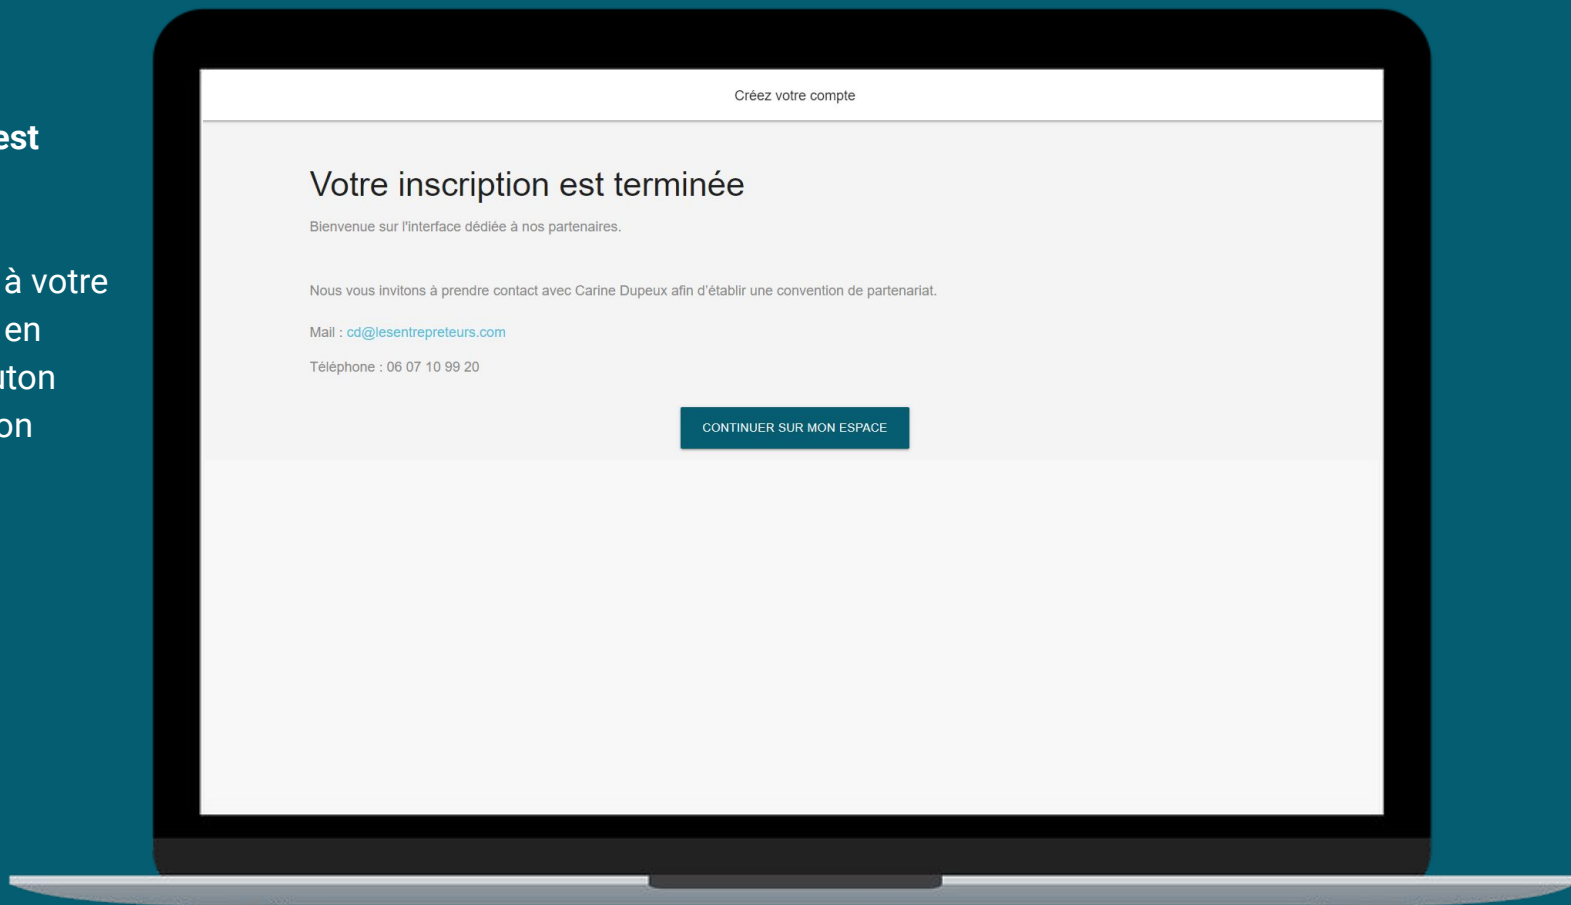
est

à votre
en
uton
on

Créez votre compte

Votre inscription est terminée

Bienvenue sur l'interface dédiée à nos partenaires.

Nous vous invitons à prendre contact avec Carine Dupeux afin d'établir une convention de partenariat.

Mail : cd@lesentrepreteurs.com

Téléphone : 06 07 10 99 20

CONTINUER SUR MON ESPACE